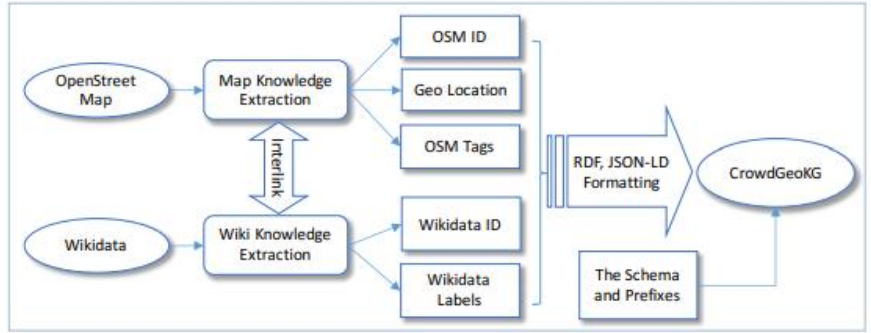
OpenStreet Map

Map Knowledge Extraction

Interlink

Wikidata

Wiki Knowledge Extraction

OSM ID

Geo Location

OSM Tags

Wikidata ID

Wikidata Labels

RDF, JSON-LD Formatting

CrowdGeoKG

The Schema and Prefixes